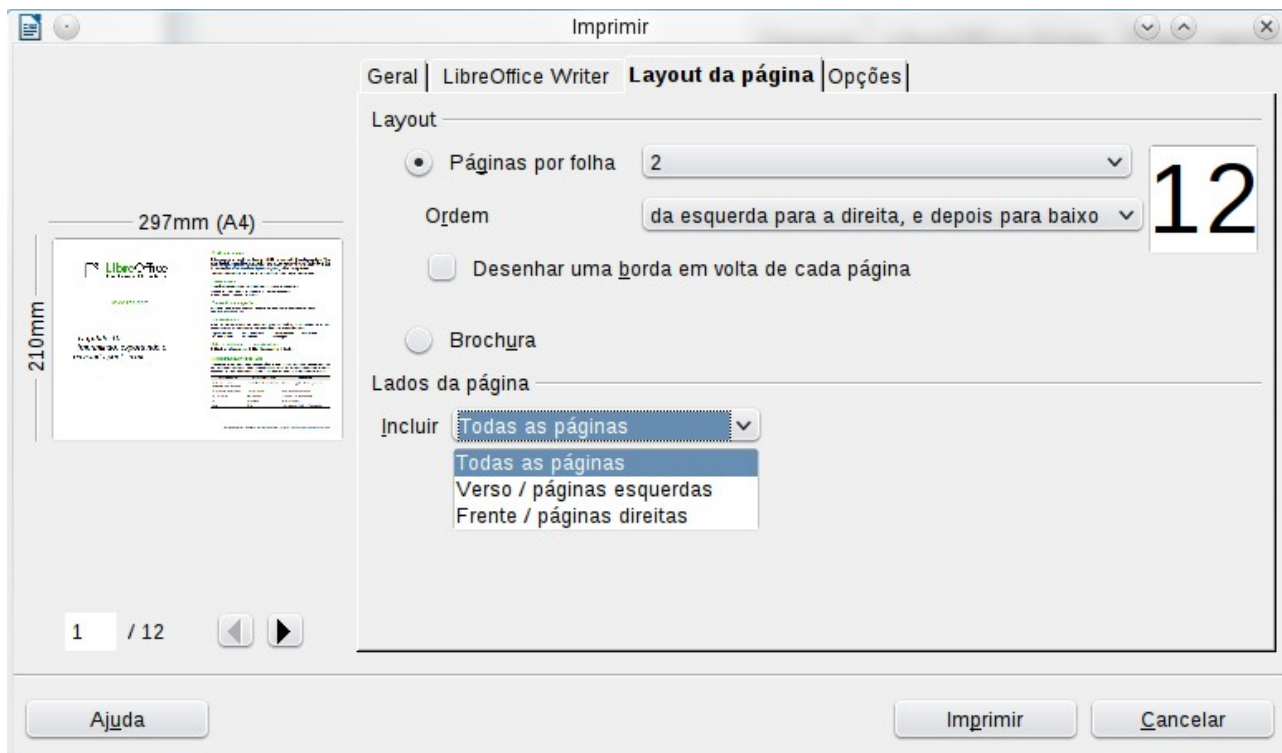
Imprimir

Geral | LibreOffice Writer | Layout da página | Opções

Layout

Páginas por folha 2

Ordem da esquerda para a direita, e depois para baixo

12

Desenhar uma borda em volta de cada página

Brochura

Lados da página

Incluir Todas as páginas

Todas as páginas
Verso / páginas esquerdas
Frente / páginas direitas

297mm (A4)

210mm

LibreOffice

1 / 12

Ajuda

Imprimir

Cancelar